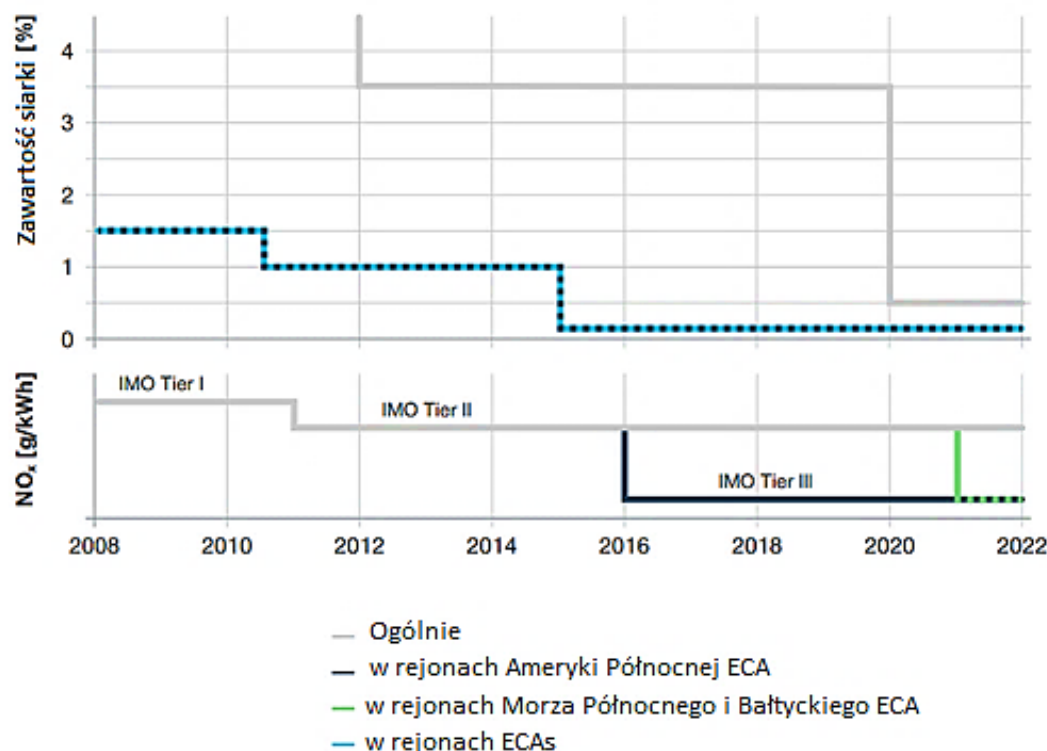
Zawartość siarki [%]

4
3
2
1
0

IMO Tier I
IMO Tier II
IMO Tier III

$NO_x$ [g/kWh]

2008 2010 2012 2014 2016 2018 2020 2022

Ogólnie
w rejonach Ameryki Północnej ECA
w rejonach Morza Północnego i Bałtyckiego ECA
w rejonach ECAs